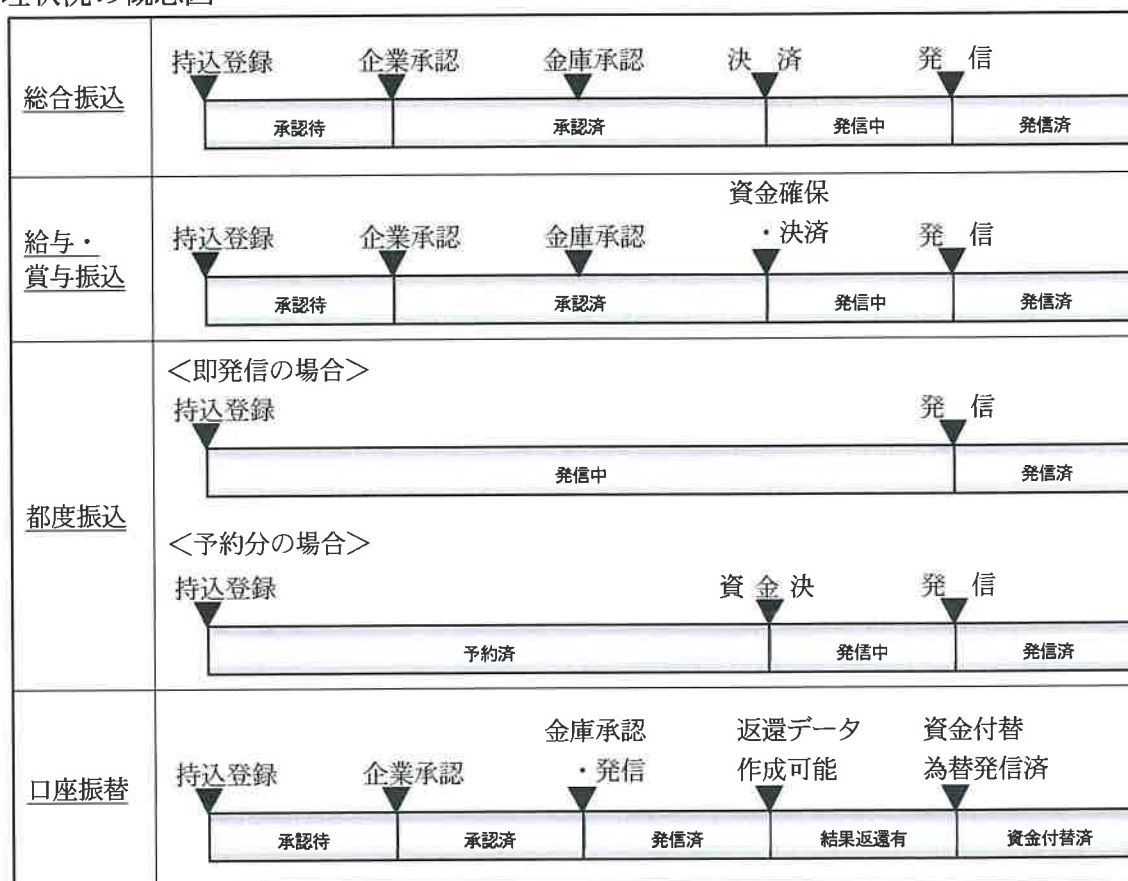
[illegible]状況の概念図

総合振込
持込登録 企業承認 金庫承認 決 済 発 信
承認待 承認済 発信中 発信済

給与・賞与振込
持込登録 企業承認 金庫承認 資金確保・決済 発 信
承認待 承認済 発信中 発信済

都度振込
<即発信の場合>
持込登録 発 信
発信中 発信済

<予約分の場合>
持込登録 資 金 決 発 信
予約済 発信中 発信済

口座振替
持込登録 企業承認 金庫承認・発信 返還データ作成可能 資金付替為替発信済
承認待 承認済 発信済 結果返還有 資金付替済